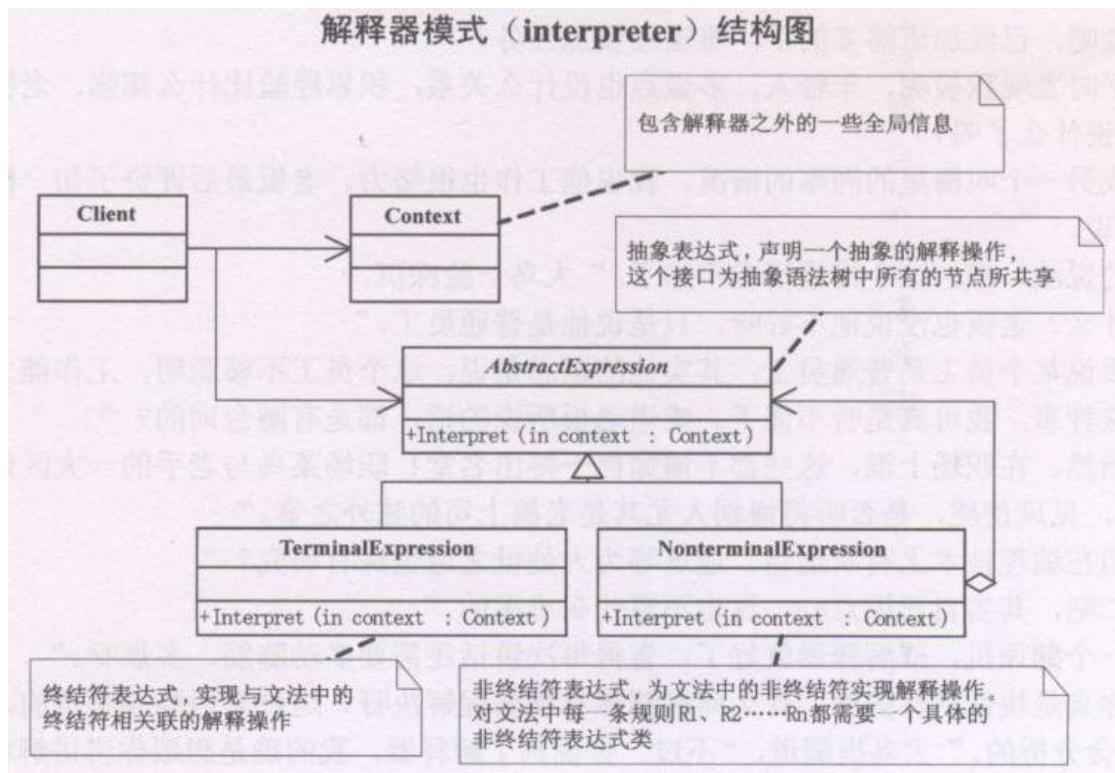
解释器模式（interpreter）结构图

包含解释器之外的一些全局信息

Client

Context

抽象表达式，声明一个抽象的解释操作，这个接口为抽象语法树中所有的节点所共享

AbstractExpression

+Interpret (in context : Context)

TerminalExpression

+Interpret (in context : Context)

NonterminalExpression

+Interpret (in context : Context)

终结符表达式，实现与文法中的终结符相关联的解释操作

非终结符表达式，为文法中的非终结符实现解释操作。对文法中每一条规则R1、R2……Rn都需要一个具体的非终结符表达式类